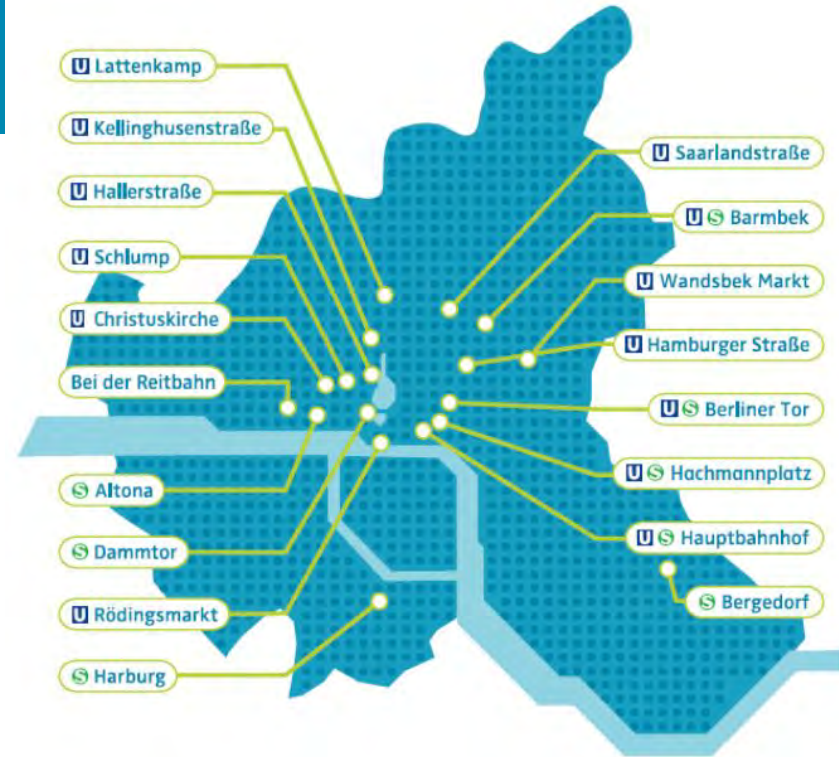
U Lattenkamp

U Kellinghusenstraße

U Hallerstraße

U Schlump

U Christuskirche

Bei der Reitbahn

S Altona

S Dammtor

U Rödingsmarkt

S Harburg

U Saarlandstraße

U S Barmbek

U Wandsbek Markt

U Hamburger Straße

U S Berliner Tor

U S Hachmannplatz

U S Hauptbahnhof

S Bergedorf